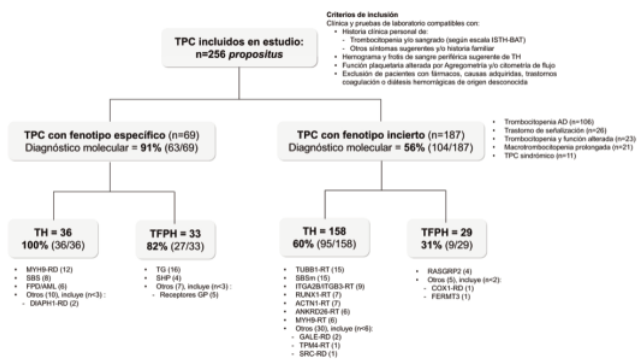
TPC incluidos en estudio:
n=256 *propositus*

Criterios de inclusión
Clínica y pruebas de laboratorio compatibles con:
- Historia clínica personal de:
  - Trombocitopenia y/o sangrado (según escala ISTH-BAT)
  - Otros síntomas sugerentes y/o historia familiar
- Hemograma y frotis de sangre periférica sugerente de TH
- Función plaquetaria alterada por Agregometría y/o citometría de flujo
- Exclusión de pacientes con fármacos, causas adquiridas, trastornos coagulación o diátesis hemorrágicas de origen desconocida

TPC con fenotipo específico (n=69)
Diagnóstico molecular = 91% (63/69)

TPC con fenotipo incierto (n=187)
Diagnóstico molecular = 56% (104/187)

- Trombocitopenia AD (n=106)
- Trastorno de señalización (n=26)
- Trombocitopenia y función alterada (n=23)
- Macrotrombocitopenia prolongada (n=21)
- TPC sindrómico (n=11)

TH = 36
100% (36/36)
- MYH9-RD (12)
- SBS (8)
- FPD/AML (6)
- Otros (10), incluye (n<3) :
  - DIAPH1-RD (2)

TFPH = 33
82% (27/33)
- TG (16)
- SHP (4)
- Otros (7), incluye (n<3) :
  - Receptores GP (5)

TH = 158
60% (95/158)
- TUBB1-RT (15)
- SBSm (15)
- ITGA2B/ITGB3-RT (9)
- RUNX1-RT (7)
- ACTN1-RT (7)
- ANKRD26-RT (6)
- MYH9-RT (6)
- Otros (30), incluye (n<6):
  - GALE-RD (2)
  - TPM4-RT (1)
  - SRC-RD (1)

TFPH = 29
31% (9/29)
- RASGRP2 (4)
- Otros (5), incluye (n<2):
  - COX1-RD (1)
  - FERMT3 (1)